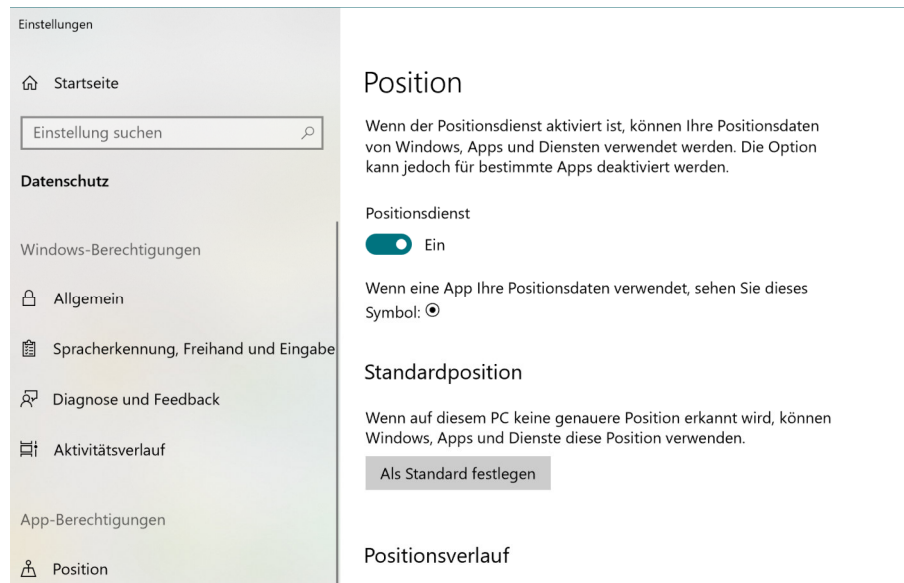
Einstellungen

Startseite

Einstellung suchen

Datenschutz

Windows-Berechtigungen

Allgemein

Spracherkennung, Freihand und Eingabe

Diagnose und Feedback

Aktivitätsverlauf

App-Berechtigungen

Position

Position

Wenn der Positionsdienst aktiviert ist, können Ihre Positionsdaten von Windows, Apps und Diensten verwendet werden. Die Option kann jedoch für bestimmte Apps deaktiviert werden.

Positionsdienst

Ein

Wenn eine App Ihre Positionsdaten verwendet, sehen Sie dieses Symbol: ⦿

Standardposition

Wenn auf diesem PC keine genauere Position erkannt wird, können Windows, Apps und Dienste diese Position verwenden.

Als Standard festlegen

Positionsverlauf